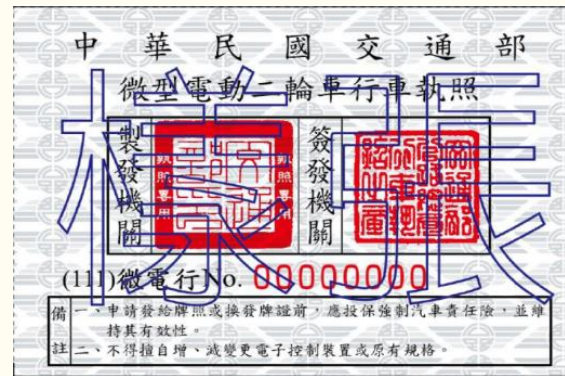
中華民國交通部
微型電動二輪車行車執照

製發機關

簽發機關

樣張

(111)微電行No. 00000000

備註
一、申請發給牌照或換發牌證前，應投保強制汽車責任險，並維持其有效性。
二、不得擅自增、減變更電子控制裝置或原有規格。